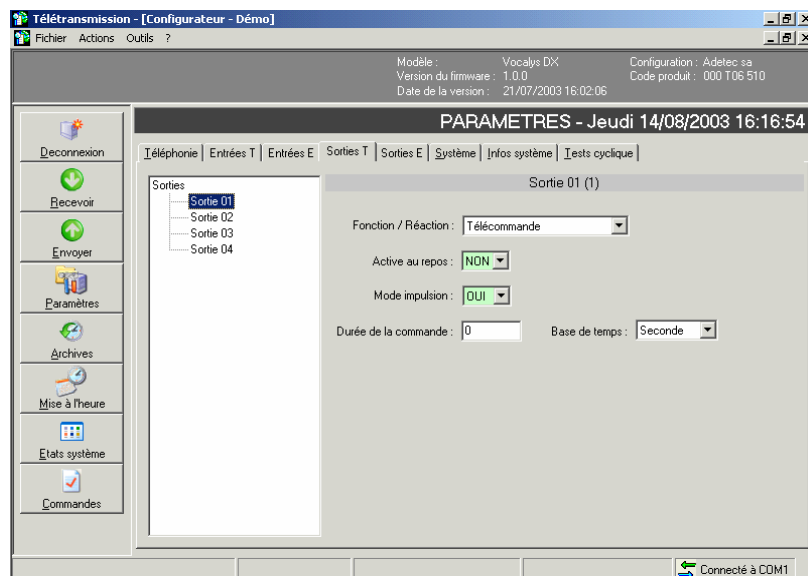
Télétransmission - [Configurateur - Démo]
Fichier Actions Outils ?

Modèle : Vocalys DX
Version du firmware : 1.0.0
Date de la version : 21/07/2003 16:02:06
Configuration : Adetec sa
Code produit : 000 T06 510

PARAMETRES - Jeudi 14/08/2003 16:16:54

Deconnexion
Recevoir
Envoyer
Paramètres
Archives
Mise à l'heure
Etats système
Commandes

Téléphonie | Entrées T | Entrées E | Sorties T | Sorties E | Système | Infos système | Tests cyclique

Sorties
Sortie 01
Sortie 02
Sortie 03
Sortie 04

Sortie 01 (1)

Fonction / Réaction : Télécommande

Active au repos : NON

Mode impulsion : OUI

Durée de la commande : 0

Base de temps : Seconde

Connecté à COM1